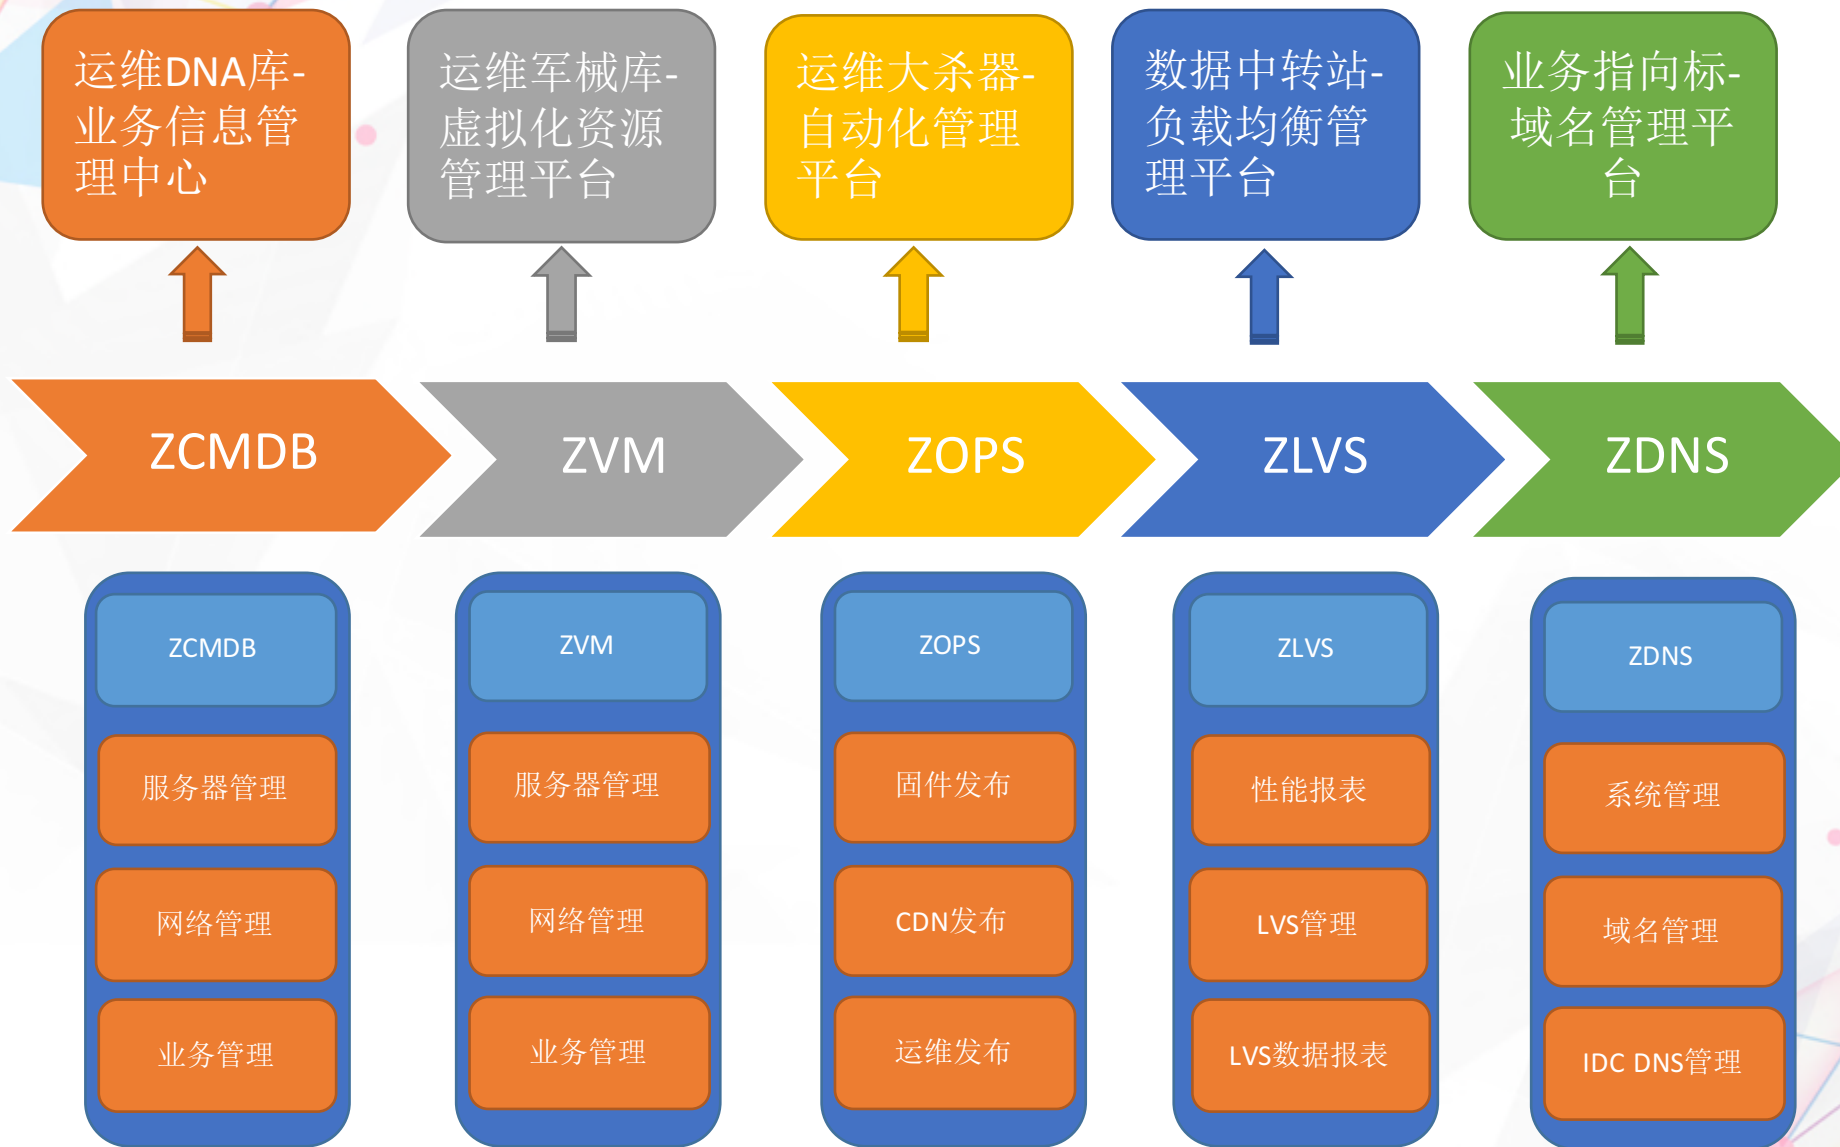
运维DNA库-业务信息管理中心

运维军械库-虚拟化资源管理平台

运维大杀器-自动化管理平台

数据中转站-负载均衡管理平台

业务指向标-域名管理平台

ZCMDB

ZVM

ZOPS

ZLVS

ZDNS

ZCMDB

服务器管理

网络管理

业务管理

ZVM

服务器管理

网络管理

业务管理

ZOPS

固件发布

CDN发布

运维发布

ZLVS

性能报表

LVS管理

LVS数据报表

ZDNS

系统管理

域名管理

IDC DNS管理